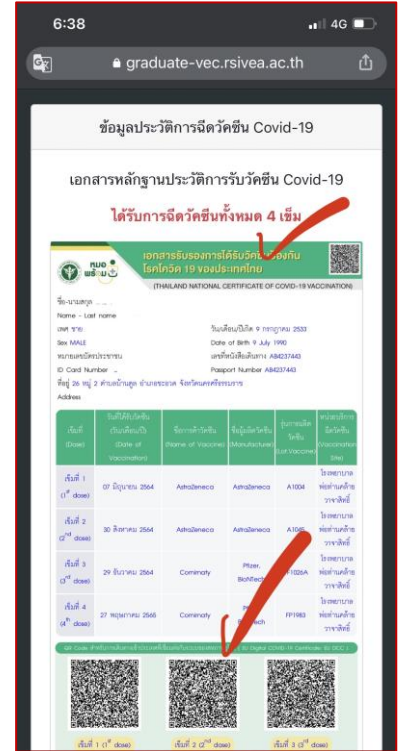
6:38

4G

graduate-vec.rsivea.ac.th

ข้อมูลประวัติการฉีดวัคซีน Covid-19

เอกสารหลักฐานประวัติการรับวัคซีน Covid-19

ได้รับการฉีดวัคซีนทั้งหมด 4 เข็ม

หมอพร้อม

เอกสารรับรองการได้รับวัคซีน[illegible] โรคโควิด 19 ของประเทศไทย

(THAILAND NATIONAL CERTIFICATE OF COVID-19 VACCINATION)

ชื่อ-นามสกุล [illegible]

Name - Last name

เพศ ชาย

Sex MALE

วันเดือนปีเกิด 9 กรกฎาคม 2533

Date of Birth 9 July 1990

หมายเลขบัตรประชาชน

ID Card Number

เลขที่หนังสือเดินทาง AB4237443

Passport Number AB4237443

ที่อยู่ 26 หมู่ 2 ตำบลบ้านสูง อำเภอระอาด จังหวัดนครศรีธรรมราช

Address

| เข็มที่ (Dose) | วันที่ได้รับวัคซีน (Date of Vaccination) | ชื่อการค้าวัคซีน (Name of Vaccine) | ชื่อผู้ผลิตวัคซีน (Manufacturer) | รุ่นการผลิตวัคซีน (Lot.Vaccine) | หน่วยบริการฉีดวัคซีน (Vaccination Site) |
|---|---|---|---|---|---|
| เข็มที่ 1 (1$^{st}$ dose) | 07 มิถุนายน 2564 | AstraZeneca | AstraZeneca | A1004 | โรงพยาบาลพ่อท่านคล้ายวาจาสิทธิ์ |
| เข็มที่ 2 (2$^{nd}$ dose) | 30 สิงหาคม 2564 | AstraZeneca | AstraZeneca | A104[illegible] | โรงพยาบาลพ่อท่านคล้ายวาจาสิทธิ์ |
| เข็มที่ 3 (3$^{rd}$ dose) | 29 ธันวาคม 2564 | Comirnaty | Pfizer, BioNTech | F1026A | โรงพยาบาลพ่อท่านคล้ายวาจาสิทธิ์ |
| เข็มที่ 4 (4$^{th}$ dose) | 27 พฤษภาคม 2565 | Comirnaty | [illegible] BioNTech | FP1983 | โรงพยาบาลพ่อท่านคล้ายวาจาสิทธิ์ |

QR Code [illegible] Digital COVID-19 Certificate (EU DCC)

เข็มที่ 1 (1$^{st}$ dose)

เข็มที่ 2 (2$^{nd}$ dose)

เข็มที่ 3 (3$^{rd}$ dose)